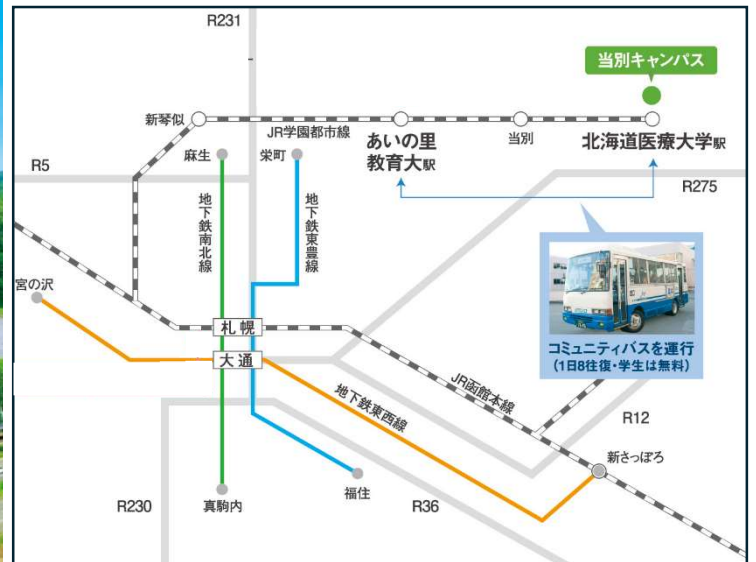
R231

当別キャンパス

新琴似

JR学園都市線

あいの里教育大駅

当別

北海道医療大学駅

麻生

栄町

R5

R275

地下鉄南北線

地下鉄東豊線

宮の沢

札幌

大通

コミュニティバスを運行
（1日8往復・学生は無料）

JR函館本線

地下鉄東西線

R12

新さっぽろ

福住

R230

真駒内

R36